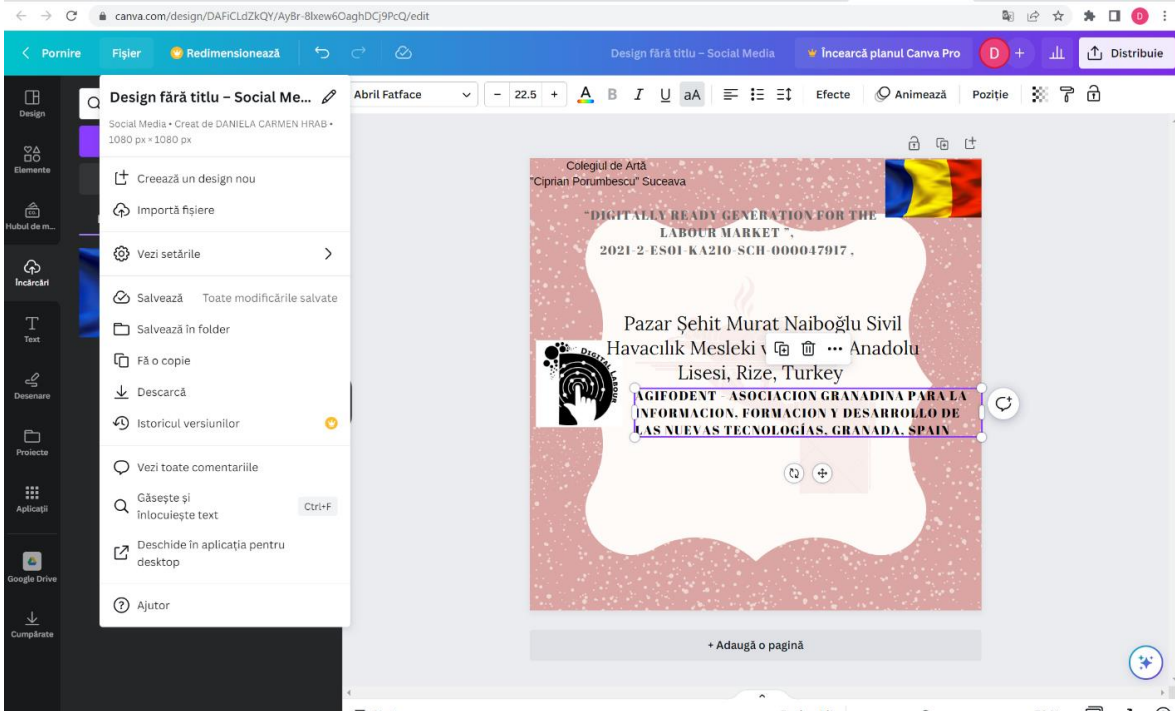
canva.com/design/DAFiCLdZkQY/AyBr-8lxew6OaghDCj9PcQ/edit

Pornire Fișier Redimensionează Design fără titlu – Social Media Încearcă planul Canva Pro D + Distribuie

Design
Elemente
Hubul de m...
Încărcări
Text
Desenare
Proiecte
Aplicații
Google Drive
Cumpărate

Design fără titlu – Social Me...
Social Media • Creat de DANIELA CARMEN HRAB • 1080 px × 1080 px

Creează un design nou
Importă fișiere
Vezi setările
Salvează Toate modificările salvate
Salvează în folder
Fă o copie
Descarcă
Istoricul versiunilor
Vezi toate comentariile
Găsește și înlocuiește text Ctrl+F
Deschide în aplicația pentru desktop
Ajutor

Abril Fatface 22.5 Efecte Animează Poziție

Colegiul de Artă
"Ciprian Porumbescu" Suceava

"DIGITALLY READY GENERATION FOR THE LABOUR MARKET ",
2021-2-ES01-KA210-SCH-000047917 ,

Pazar Şehit Murat Naiboğlu Sivil Havacılık Mesleki ... Anadolu Lisesi, Rize, Turkey

AGIFODENT - ASOCIACION GRANADINA PARA LA INFORMACION. FORMACION Y DESARROLLO DE LAS NUEVAS TECNOLOGÍAS. GRANADA. SPAIN

DIGITAL LABOUR

+ Adaugă o pagină